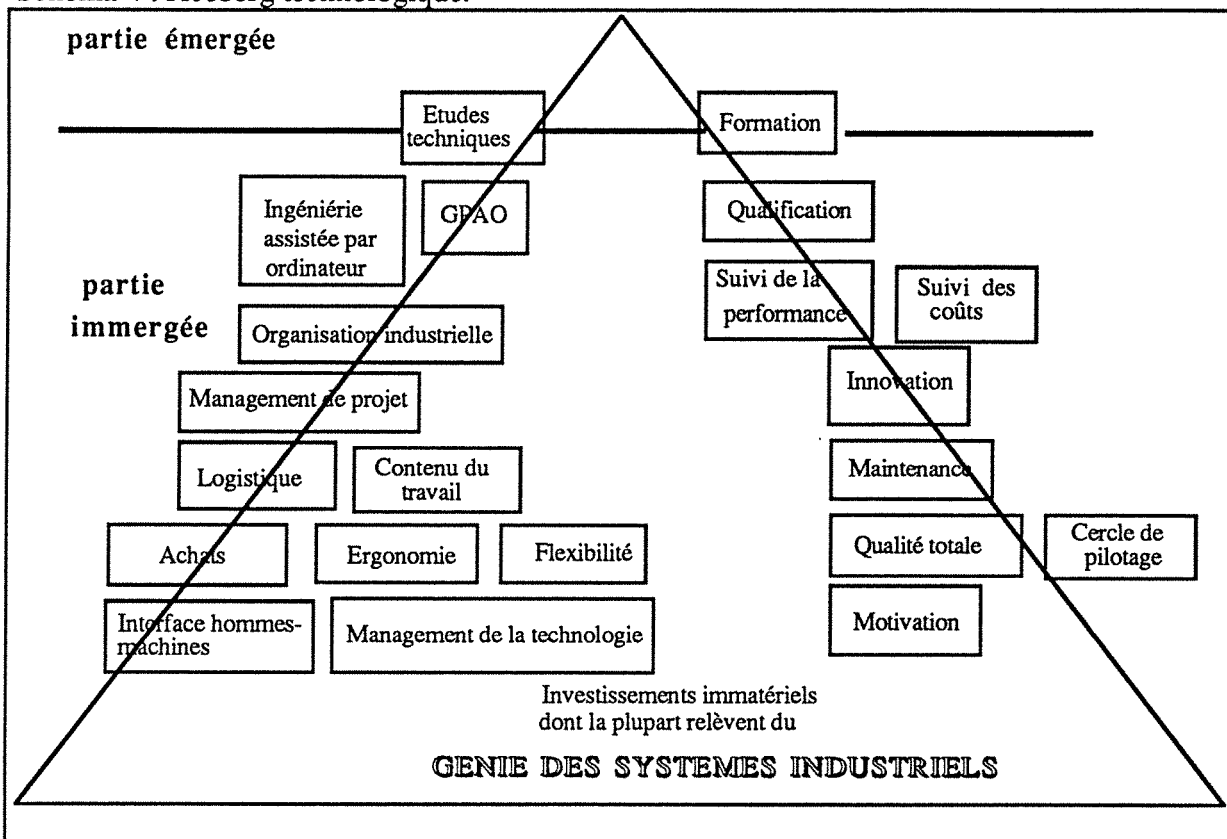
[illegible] : Iceberg technologique.

partie émergée

Etudes techniques

Formation

Ingéniérie assistée par ordinateur

GPAO

Qualification

partie immergée

Suivi de la performance

Suivi des coûts

Organisation industrielle

Innovation

Management de projet

Logistique

Contenu du travail

Maintenance

Achats

Ergonomie

Flexibilité

Qualité totale

Cercle de pilotage

Interface hommes-machines

Management de la technologie

Motivation

Investissements immatériels dont la plupart relèvent du

GENIE DES SYSTEMES INDUSTRIELS